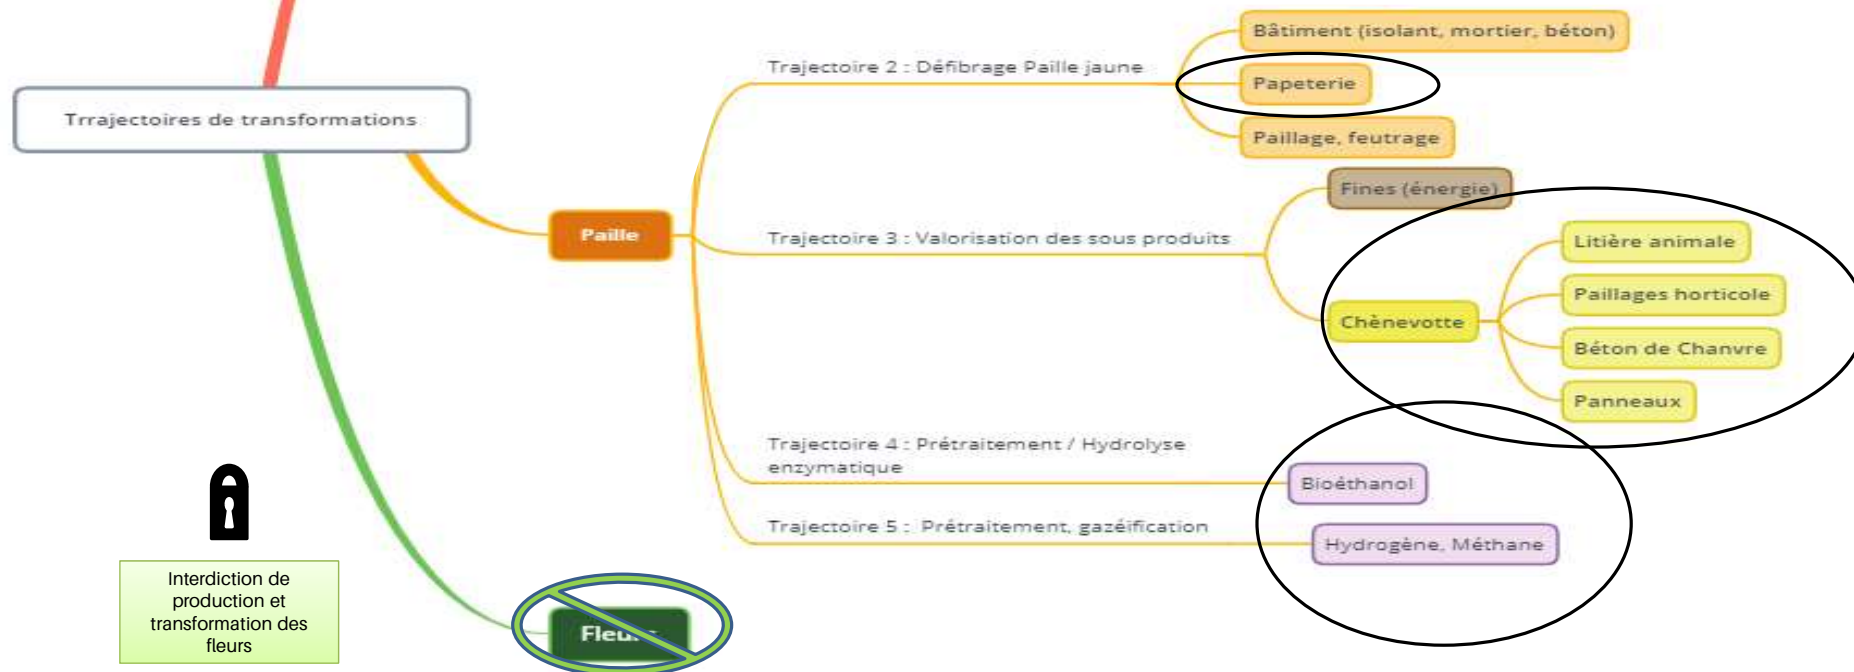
Trrajectoires de transformations

Paille

Trajectoire 2 : Défibrage Paille jaune

Bâtiment (isolant, mortier, béton)

Papeterie

Paillage, feutrage

Fines (énergie)

Trajectoire 3 : Valorisation des sous produits

Chènevotte

Litière animale

Paillages horticole

Béton de Chanvre

Panneaux

Trajectoire 4 : Prétraitement / Hydrolyse enzymatique

Bioéthanol

Trajectoire 5 : Prétraitement, gazéification

Hydrogène, Méthane

Interdiction de production et transformation des fleurs

Fleu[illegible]